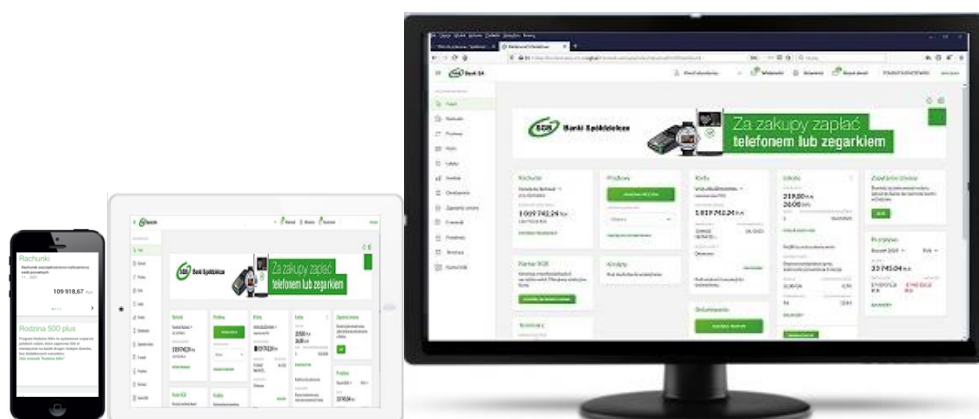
Rachunki

109 918,67

Rodzina 500 plus

Banki Spółdzielcze

Za zakupy zapłać telefonem lub zegarkiem

Banki Spółdzielcze

Za zakupy zapłać telefonem lub zegarkiem

Rachunki

Przelewy

Karty

Lokaty

Zlecenia stałe

1 019 742,24

1 819 742,24

Kredyty

Partner SGB

Terminarz

Dokumenty

219,80

26,08

33 745,04